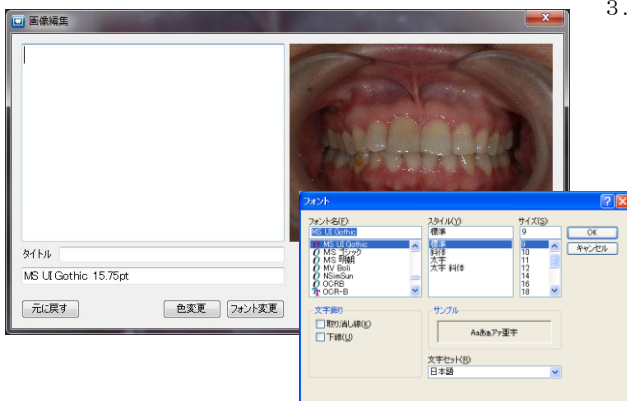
画像編集

3.

タイトル

MS UI Gothic 15.75pt

元に戻す

色変更

フォント変更

フォント

フォント名(F):

MS UI Gothic

MS UI Gothic
MS ゴシック
MS 明朝
MV Boli
NSimSun
OCRB
OCR-B

スタイル(Y):

標準

標準
斜体
太字
太字 斜体

サイズ(S):

9

9
10
11
12
14
16
18

OK

キャンセル

文字飾り

取り消し線(K)

下線(U)

サンプル

Aaあぁアァ亜宇

文字セット(R):

日本語